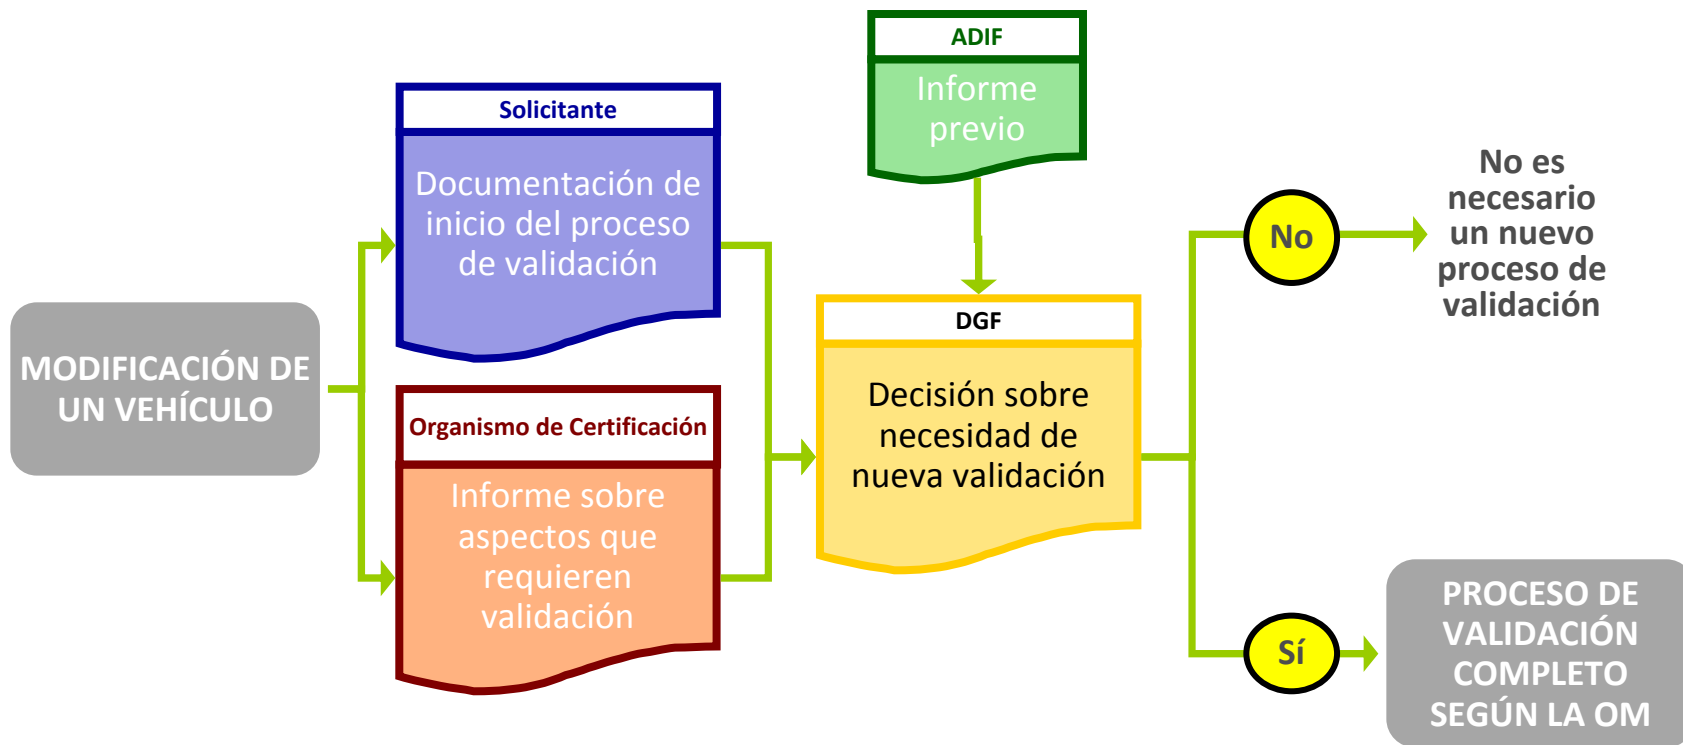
MODIFICACIÓN DE UN VEHÍCULO

Solicitante

Documentación de inicio del proceso de validación

Organismo de Certificación

Informe sobre aspectos que requieren validación

ADIF

Informe previo

DGF

Decisión sobre necesidad de nueva validación

No

No es necesario un nuevo proceso de validación

Sí

PROCESO DE VALIDACIÓN COMPLETO SEGÚN LA OM